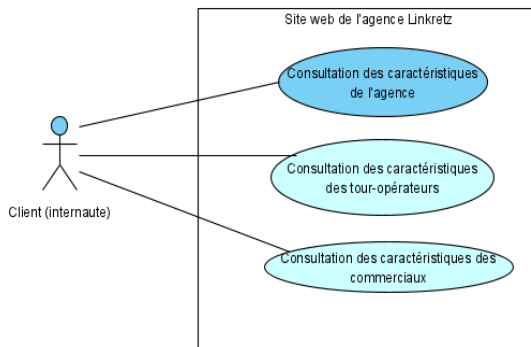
Site web de l'agence Linkretz

Consultation des caractéristiques de l'agence

Consultation des caractéristiques des tour-opérateurs

Consultation des caractéristiques des commerciaux

Client (internaute)